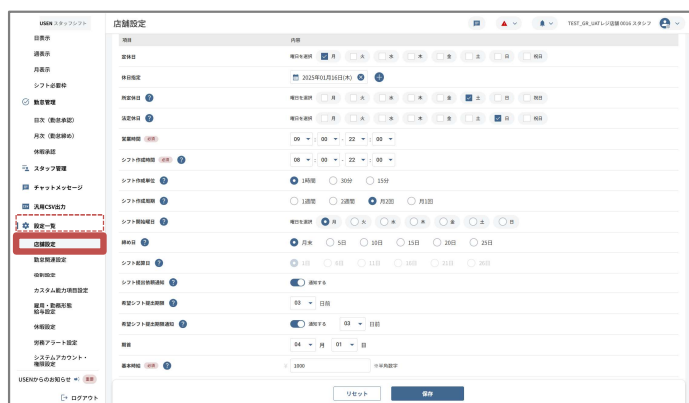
USEN スタッフシフト

日表示
週表示
月表示
シフト必要枠
勤怠管理
日次（勤怠承認）
月次（勤怠締め）
休暇承認
スタッフ管理
チャットメッセージ
汎用CSV出力
設定一覧
店舗設定
勤怠関連設定
役割設定
カスタム能力項目設定
雇用・勤務形態 給与設定
休暇設定
労務アラート設定
システムアカウント・権限設定
USENからのお知らせ 重要
ログアウト

店舗設定

TEST_GR_UATレジ店舗0016 スタッフ

| 項目 | 内容 |
|---|---|
| 定休日 | 曜日を選択 月 火 水 木 金 土 日 祝日 |
| 休日指定 | 2025年01月16日(木) |
| 所定休日 | 曜日を選択 月 火 水 木 金 土 日 祝日 |
| 法定休日 | 曜日を選択 月 火 水 木 金 土 日 祝日 |
| 営業時間 必須 | 09 : 00 ～ 22 : 00 |
| シフト作成時間 必須 | 08 : 00 ～ 22 : 00 |
| シフト作成単位 | 1時間 30分 15分 |
| シフト作成期間 | 1週間 2週間 月2回 月1回 |
| シフト開始曜日 | 曜日を選択 月 火 水 木 金 土 日 |
| 締め日 | 月末 5日 10日 15日 20日 25日 |
| シフト起算日 | 1日 6日 11日 16日 21日 26日 |
| シフト提出依頼通知 | 通知する |
| 希望シフト提出期限 | 03 日前 |
| 希望シフト提出期限通知 | 通知する 03 日前 |
| 期首 | 04 月 01 日 |
| 基本時給 必須 | ¥ 1000 ※半角数字 |

リセット
保存